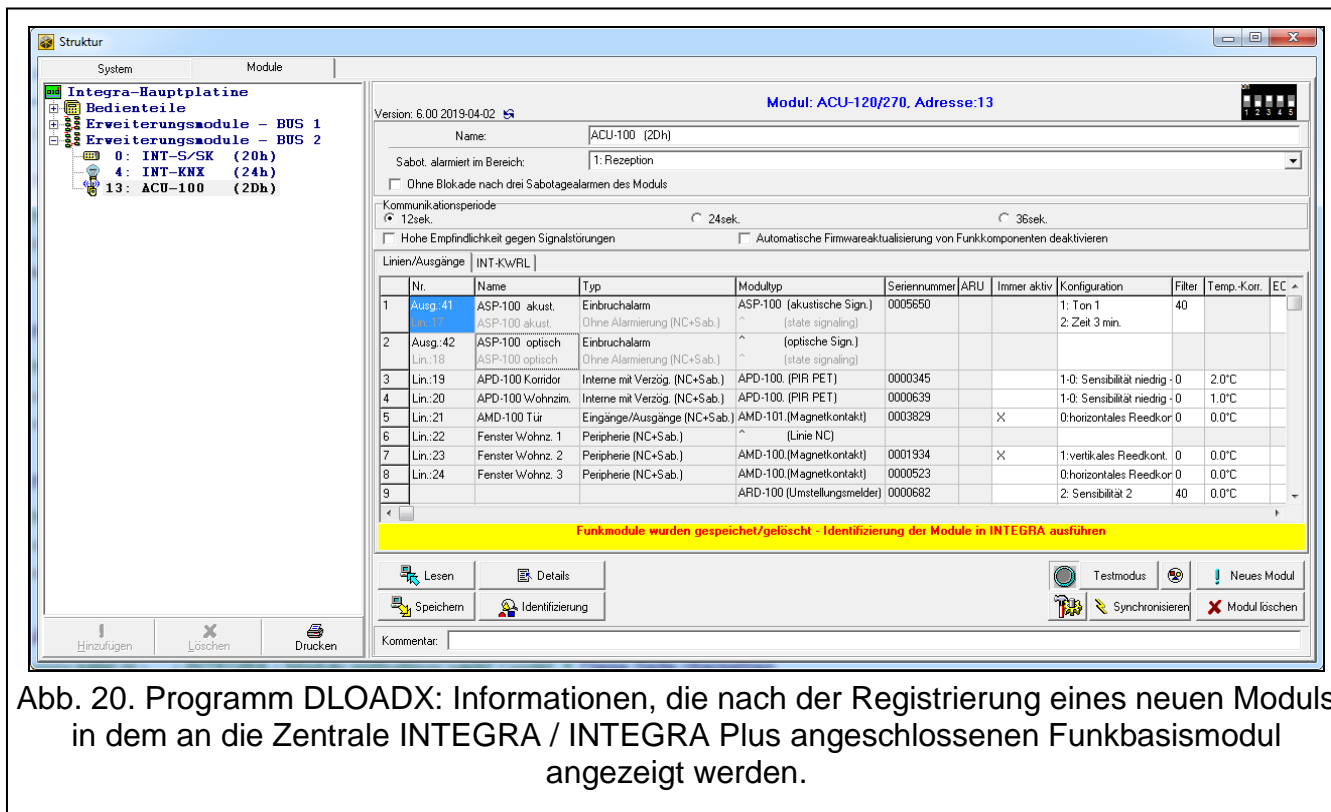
Struktur

System | Module

Integra-Hauptplatine
Bedienteile
Erweiterungsmodule - BUS 1
Erweiterungsmodule - BUS 2
0: INT-S/SK (20h)
4: INT-KNX (24h)
13: ACU-100 (2Dh)

Hinzufügen | Löschen | Drucken

Version: 6.00 2019-04-02

Modul: ACU-120/270, Adresse:13

1 2 3 4 5

Name: ACU-100 (2Dh)

Sabot. alarmiert im Bereich: 1: Rezeption

Ohne Blokade nach drei Sabotagealarmen des Moduls

Kommunikationsperiode
12sek. 24sek. 36sek.

Hohe Empfindlichkeit gegen Signalstörungen
Automatische Firmwareaktualisierung von Funkkomponenten deaktivieren

Linien/Ausgänge | INT-KWRL

| | Nr. | Name | Typ | Modultyp | Seriennummer | ARU | Immer aktiv | Konfiguration | Filter | Temp.-Korr. | EC |
|---|---|---|---|---|---|---|---|---|---|---|---|
| 1 | Ausg.:41 Lin.:17 | ASP-100 akust. ASP-100 akust. | Einbruchalarm Ohne Alarmierung (NC+Sab.) | ASP-100 (akustische Sign.) ^ (state signaling) | 0005650 | | | 1: Ton 1 2: Zeit 3 min. | 40 | | |
| 2 | Ausg.:42 Lin.:18 | ASP-100 optisch ASP-100 optisch | Einbruchalarm Ohne Alarmierung (NC+Sab.) | ^ (optische Sign.) ^ (state signaling) | | | | | | | |
| 3 | Lin.:19 | APD-100 Korridor | Interne mit Verzög. (NC+Sab.) | APD-100. (PIR PET) | 0000345 | | | 1-0: Sensibilität niedrig - | 0 | 2.0°C | |
| 4 | Lin.:20 | APD-100 Wohnzim. | Interne mit Verzög. (NC+Sab.) | APD-100. (PIR PET) | 0000639 | | | 1-0: Sensibilität niedrig - | 0 | 1.0°C | |
| 5 | Lin.:21 | AMD-100 Tür | Eingänge/Ausgänge (NC+Sab.) | AMD-101.(Magnetkontakt) | 0003829 | | X | 0:horizontales Reedkor | 0 | 0.0°C | |
| 6 | Lin.:22 | Fenster Wohnz. 1 | Peripherie (NC+Sab.) | ^ (Linie NC) | | | | | | | |
| 7 | Lin.:23 | Fenster Wohnz. 2 | Peripherie (NC+Sab.) | AMD-100.(Magnetkontakt) | 0001934 | | X | 1:vertikales Reedkont. | 0 | 0.0°C | |
| 8 | Lin.:24 | Fenster Wohnz. 3 | Peripherie (NC+Sab.) | AMD-100.(Magnetkontakt) | 0000523 | | | 0:horizontales Reedkor | 0 | 0.0°C | |
| 9 | | | | ARD-100 (Umstellungsmelder) | 0000682 | | | 2: Sensibilität 2 | 40 | 0.0°C | |

Funkmodule wurden gespeichet/gelöscht - Identifizierung der Module in INTEGRA ausführen

Lesen | Details | Testmodus | Neues Modul
Speichern | Identifizierung | Synchronisieren | Modul löschen

Kommentar:

Abb. 20. Programm DLOADX: Informationen, die nach der Registrierung eines neuen Moduls in dem an die Zentrale INTEGRA / INTEGRA Plus angeschlossenen Funkbasismodul angezeigt werden.